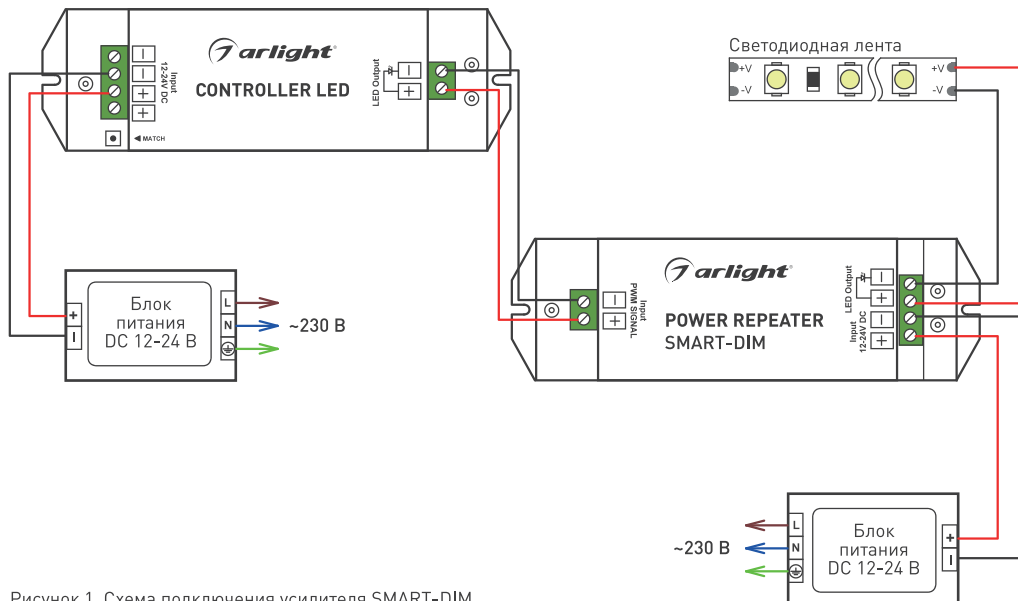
arlight
CONTROLLER LED
Input 12-24V DC
MATCH
LED Output

Светодиодная лента
+V
-V
+V
-V

Блок питания DC 12-24 В
L
N
~230 В

arlight
POWER REPEATER
SMART-DIM
Input PWM SIGNAL
LED Output
Input 12-24V DC

~230 В
L
N
Блок питания DC 12-24 В

Рисунок 1. Схема подключения усилителя SMART-DIM